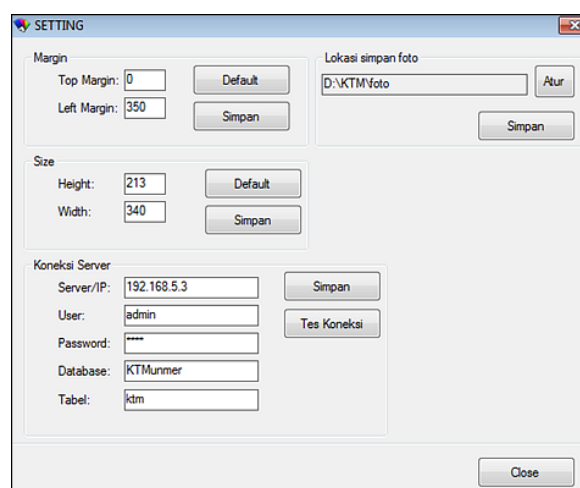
SETTING

Margin

Top Margin: 0

Left Margin: 350

Default

Simpan

Lokasi simpan foto

D:\KTM\foto

Atur

Simpan

Size

Height: 213

Width: 340

Default

Simpan

Koneksi Server

Server/IP: 192.168.5.3

User: admin

Password: ****

Database: KTMunmer

Tabel: ktm

Simpan

Tes Koneksi

Close